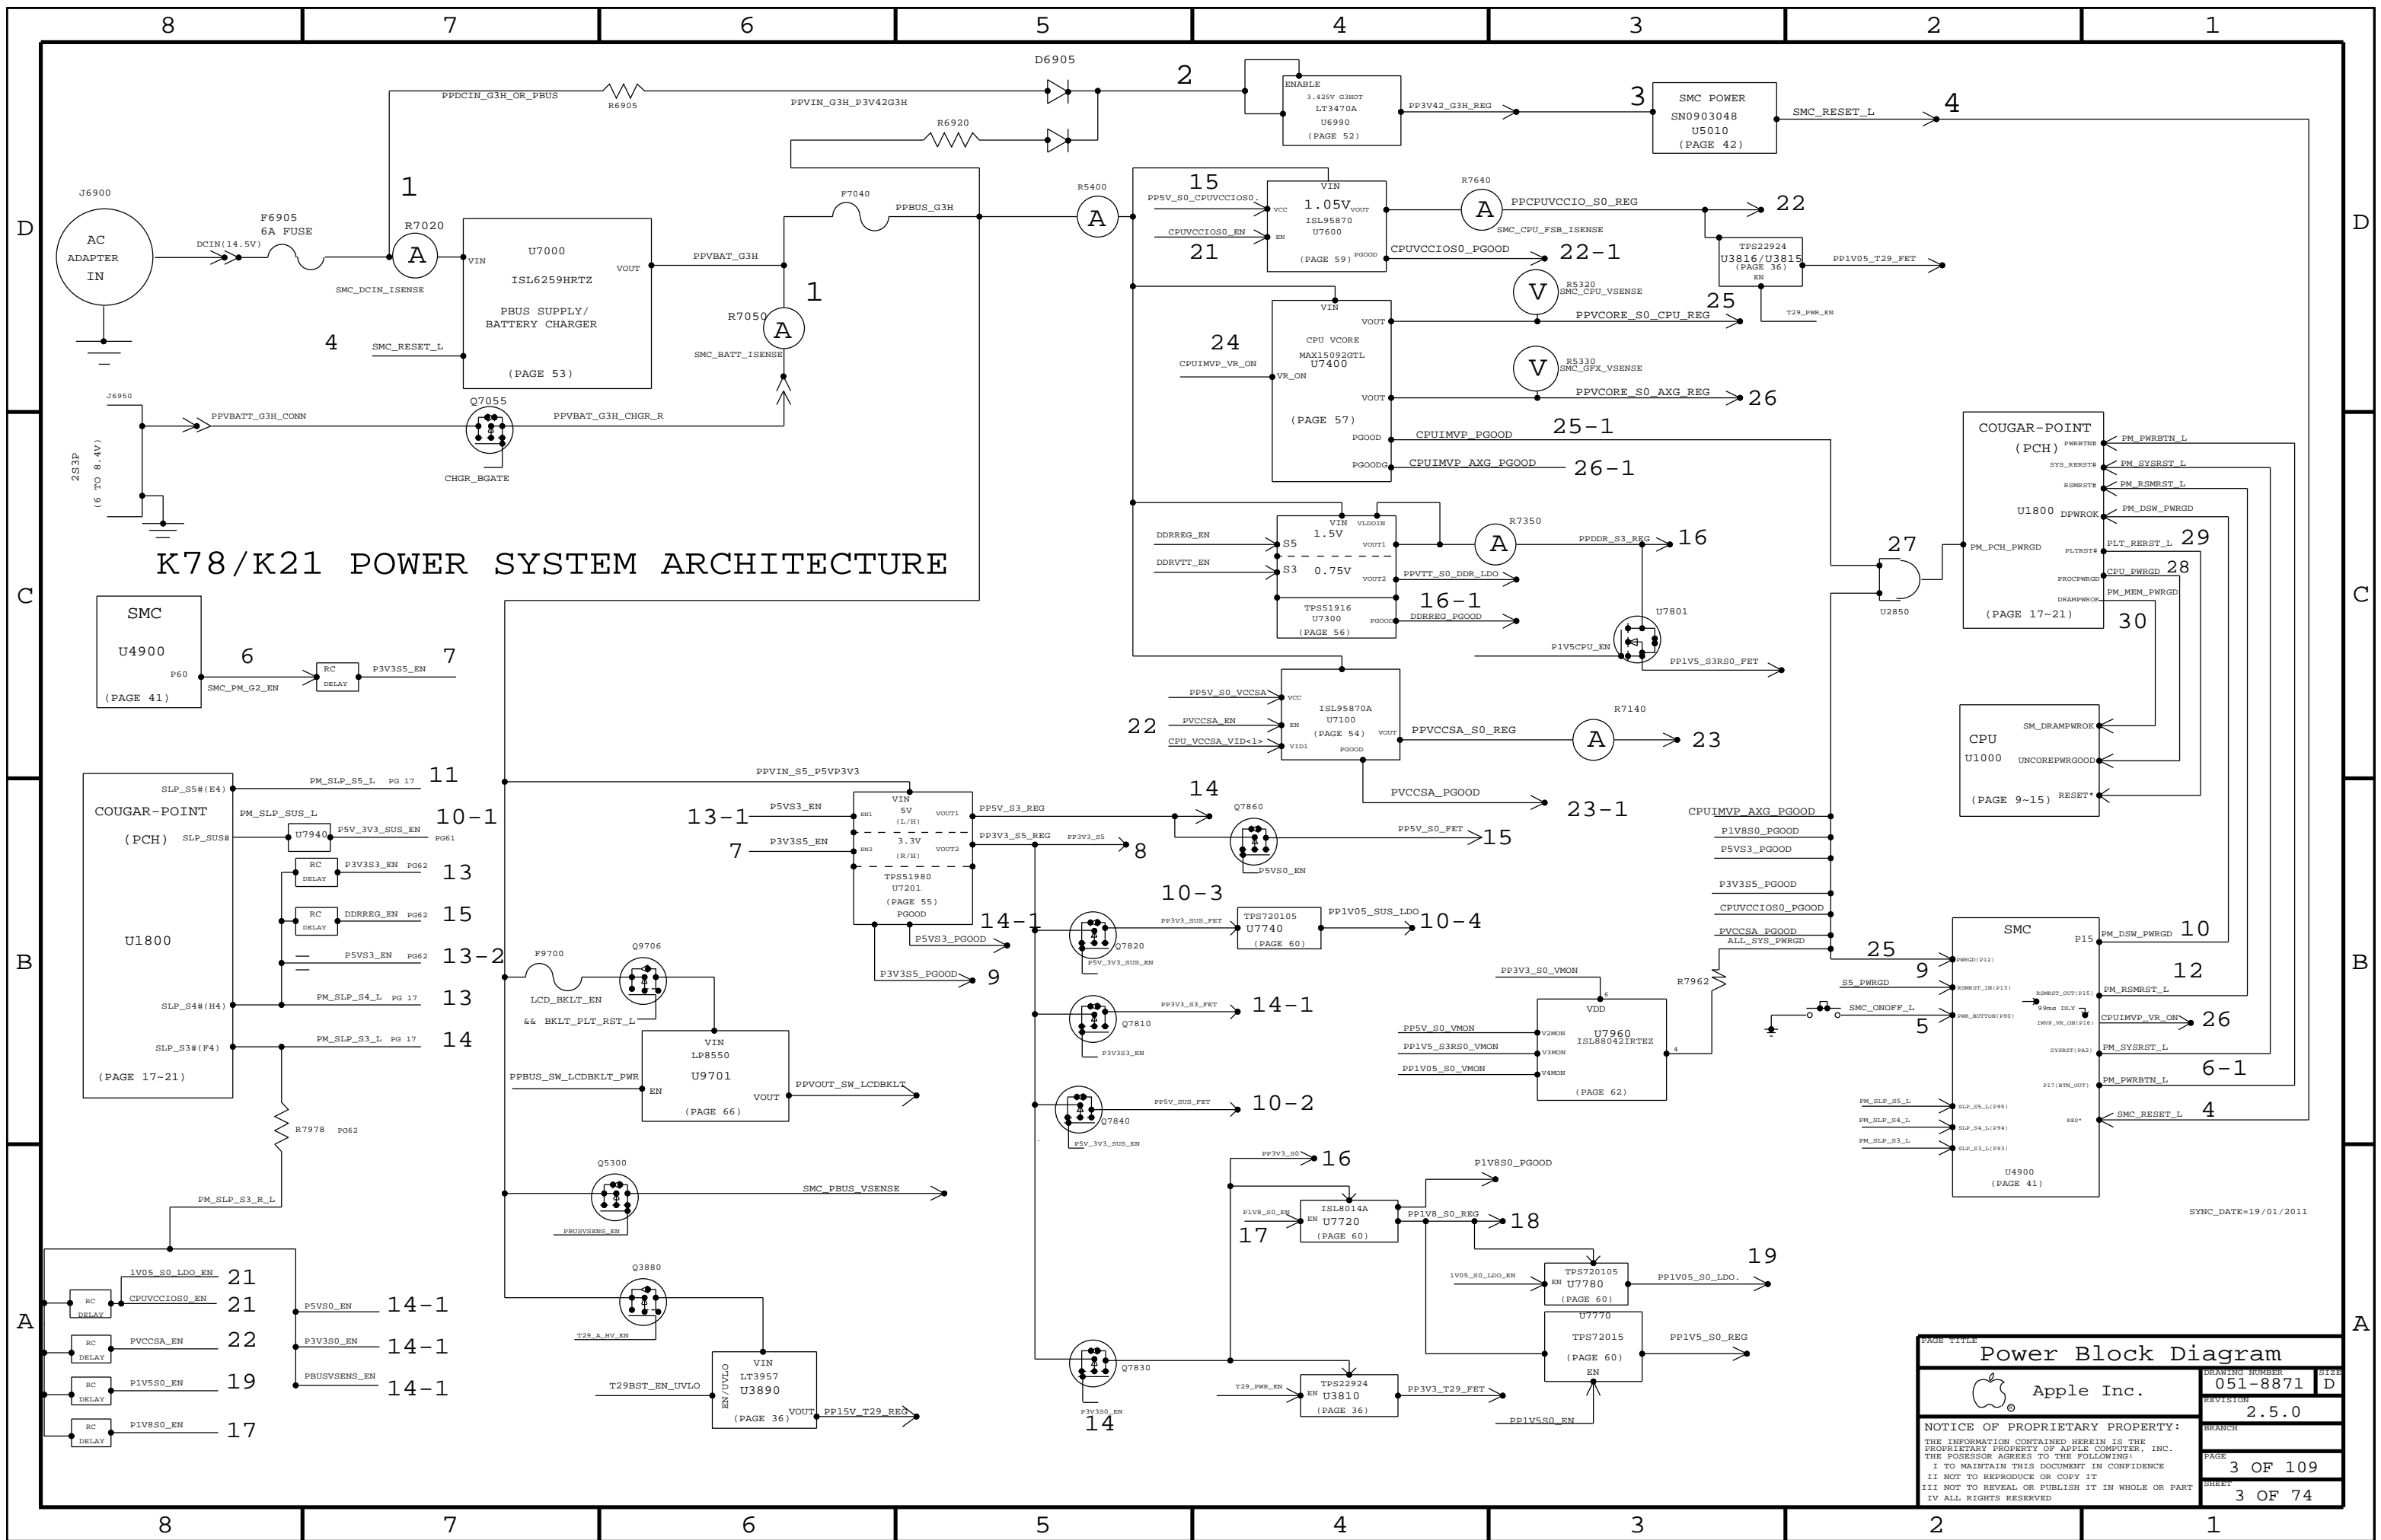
8 7 6 5 4 3 2 1

D

C

B

A

K78/K21 POWER SYSTEM ARCHITECTURE

J6900
AC
ADAPTER
IN

DCIN(14.5V)
F6905
6A FUSE
PPDCIN_G3H_OR_PBUS
1
R7020
A
SMC_DCIN_ISENSE
R6905
PPVIN_G3H_P3V42G3H
D6905
R6920
2
ENABLE
3.425V G3HOT
LT3470A
U6990
(PAGE 52)
PP3V42_G3H_REG
3
SMC POWER
SN0903048
U5010
(PAGE 42)
SMC_RESET_L
4

U7000
VIN
ISL6259HRTZ
VOUT
PBUS SUPPLY/
BATTERY CHARGER
(PAGE 53)
4
SMC_RESET_L
PPVBAT_G3H
F7040
PPBUS_G3H
1
R7050
A
SMC_BATT_ISENSE

J6950
PPVBATT_G3H_CONN
Q7055
PPVBAT_G3H_CHGR_R
CHGR_BGATE
2S3P
(6 TO 8.4V)

R5400
A
15
PP5V_S0_CPUVCCIOS0
VCC
VIN
1.05V
VOUT
ISL95870
U7600
CPUVCCIOS0_EN
EN
21
(PAGE 59)
PGOOD
R7640
A
PPCPUVCCIO_S0_REG
22
SMC_CPU_FSB_ISENSE
CPUVCCIOS0_PGOOD
22-1
TPS22924
U3816/U3815
(PAGE 36)
EN
PP1V05_T29_FET
T29_PWR_EN

VIN
VOUT
CPU VCORE
MAX15092GTL
U7400
24
CPUIMVP_VR_ON
VR_ON
V
R5320
SMC_CPU_VSENSE
25
PPVCORE_S0_CPU_REG
V
R5330
SMC_GFX_VSENSE
VOUT
PPVCORE_S0_AXG_REG
26
(PAGE 57)
PGOOD
CPUIMVP_PGOOD
25-1
PGOODG
CPUIMVP_AXG_PGOOD
26-1

COUGAR-POINT
(PCH)
PWRBTN#
PM_PWRBTN_L
SYS_RERST#
PM_SYSRST_L
RSMRST#
PM_RSMRST_L
U1800
DPWROK
PM_DSW_PWRGD
PM_PCH_PWRGD
PLTRST#
PLT_RERST_L
29
PROCPWRGD
CPU_PWRGD
28
DRAMPWROK
PM_MEM_PWRGD
(PAGE 17~21)
30
27
U2850

DDRREG_EN
S5
VIN
VLDOIN
1.5V
VOUT1
DDRVTT_EN
S3
0.75V
VOUT2
PPVTT_S0_DDR_LDO
TPS51916
U7300
(PAGE 56)
PGOOD
DDRREG_PGOOD
16-1
R7350
A
PPDDR_S3_REG
16
U7801
P1V5CPU_EN
PP1V5_S3RS0_FET

SMC
U4900
P60
(PAGE 41)
6
SMC_PM_G2_EN
RC
DELAY
P3V3S5_EN
7

PP5V_S0_VCCSA
VCC
ISL95870A
U7100
PVCCSA_EN
EN
(PAGE 54)
VOUT
22
CPU_VCCSA_VID<1>
VID1
PGOOD
PPVCCSA_S0_REG
R7140
A
23
PVCCSA_PGOOD
23-1

CPU
U1000
SM_DRAMPWROK
UNCOREPWRGOOD
(PAGE 9~15)
RESET*

COUGAR-POINT
(PCH)
SLP_S5#(E4)
PM_SLP_S5_L
PG 17
11
PM_SLP_SUS_L
10-1
SLP_SUS#
U7940
P5V_3V3_SUS_EN
PG61
RC
DELAY
P3V3S3_EN
PG62
13
RC
DELAY
DDRREG_EN
PG62
15
U1800
P5VS3_EN
PG62
13-2
SLP_S4#(H4)
PM_SLP_S4_L
PG 17
13
SLP_S3#(F4)
PM_SLP_S3_L
PG 17
14
(PAGE 17~21)
R7978
PG62
PM_SLP_S3_R_L

PPVIN_S5_P5VP3V3
13-1
P5VS3_EN
EN1
VIN
5V
(L/H)
VOUT1
PP5V_S3_REG
7
P3V3S5_EN
EN2
3.3V
(R/H)
VOUT2
PP3V3_S5_REG
PP3V3_S5
8
TPS51980
U7201
(PAGE 55)
PGOOD
P5VS3_PGOOD
14-1
P3V3S5_PGOOD
9
14
Q7860
PP5V_S0_FET
15
P5VS0_EN

CPUIMVP_AXG_PGOOD
P1V8S0_PGOOD
P5VS3_PGOOD
P3V3S5_PGOOD
CPUVCCIOS0_PGOOD
PVCCSA_PGOOD
ALL_SYS_PWRGD
25

F9700
LCD_BKLT_EN
&& BKLT_PLT_RST_L
Q9706
VIN
LP8550
U9701
PPBUS_SW_LCDBKLT_PWR
EN
VOUT
PPVOUT_SW_LCDBKLT
(PAGE 66)

10-3
Q7820
PP3V3_SUS_FET
TPS720105
U7740
(PAGE 60)
PP1V05_SUS_LDO
10-4
P5V_3V3_SUS_EN
Q7810
PP3V3_S3_FET
14-1
P3V3S3_EN
Q7840
PP5V_SUS_FET
10-2
P5V_3V3_SUS_EN

PP3V3_S0_VMON
VDD
U7960
ISL88042IRTEZ
PP5V_S0_VMON
V2MON
PP1V5_S3RS0_VMON
V3MON
PP1V05_S0_VMON
V4MON
(PAGE 62)
R7962

SMC
P15
PM_DSW_PWRGD
10
PWRGD(P12)
9
S5_PWRGD
RSMRST_IN(P13)
12
RSMRST_OUT(P15)
PM_RSMRST_L
SMC_ONOFF_L
PWR_BUTTON(P90)
5
99ms DLY
IMVP_VR_ON(P16)
CPUIMVP_VR_ON
26
SYSRST(PA2)
PM_SYSRST_L
6-1
P17(BTN_OUT)
PM_PWRBTN_L
PM_SLP_S5_L
SLP_S5_L(P95)
PM_SLP_S4_L
SLP_S4_L(P94)
PM_SLP_S3_L
SLP_S3_L(P93)
RES*
SMC_RESET_L
4
U4900
(PAGE 41)

Q5300
SMC_PBUS_VSENSE
PBUSVSENS_EN

Q3880
T29_A_HV_EN
VIN
LT3957
U3890
EN/UVLO
T29BST_EN_UVLO
(PAGE 36)
VOUT
PP15V_T29_REG

PP3V3_S0
16
P1V8_S0_EN
EN
ISL8014A
U7720
(PAGE 60)
17
PP1V8_S0_REG
18
P1V8S0_PGOOD
19
1V05_S0_LDO_EN
EN
TPS720105
U7780
(PAGE 60)
PP1V05_S0_LDO.
U7770
TPS72015
(PAGE 60)
EN
PP1V5_S0_REG
Q7830
P3V3S0_EN
14
T29_PWR_EN
EN
TPS22924
U3810
(PAGE 36)
PP3V3_T29_FET
PP1V5S0_EN

1V05_S0_LDO_EN
21
RC
DELAY
CPUVCCIOS0_EN
21
RC
DELAY
PVCCSA_EN
22
RC
DELAY
P1V5S0_EN
19
RC
DELAY
P1V8S0_EN
17
P5VS0_EN
14-1
P3V3S0_EN
14-1
PBUSVSENS_EN
14-1

SYNC_DATE=19/01/2011

PAGE TITLE
Power Block Diagram
Apple Inc.
DRAWING NUMBER
051-8871
SIZE
D
REVISION
2.5.0
BRANCH
PAGE
3 OF 109
SHEET
3 OF 74
NOTICE OF PROPRIETARY PROPERTY:
THE INFORMATION CONTAINED HEREIN IS THE PROPRIETARY PROPERTY OF APPLE COMPUTER, INC. THE POSESSOR AGREES TO THE FOLLOWING:
I TO MAINTAIN THIS DOCUMENT IN CONFIDENCE
II NOT TO REPRODUCE OR COPY IT
III NOT TO REVEAL OR PUBLISH IT IN WHOLE OR PART
IV ALL RIGHTS RESERVED

8 7 6 5 4 3 2 1